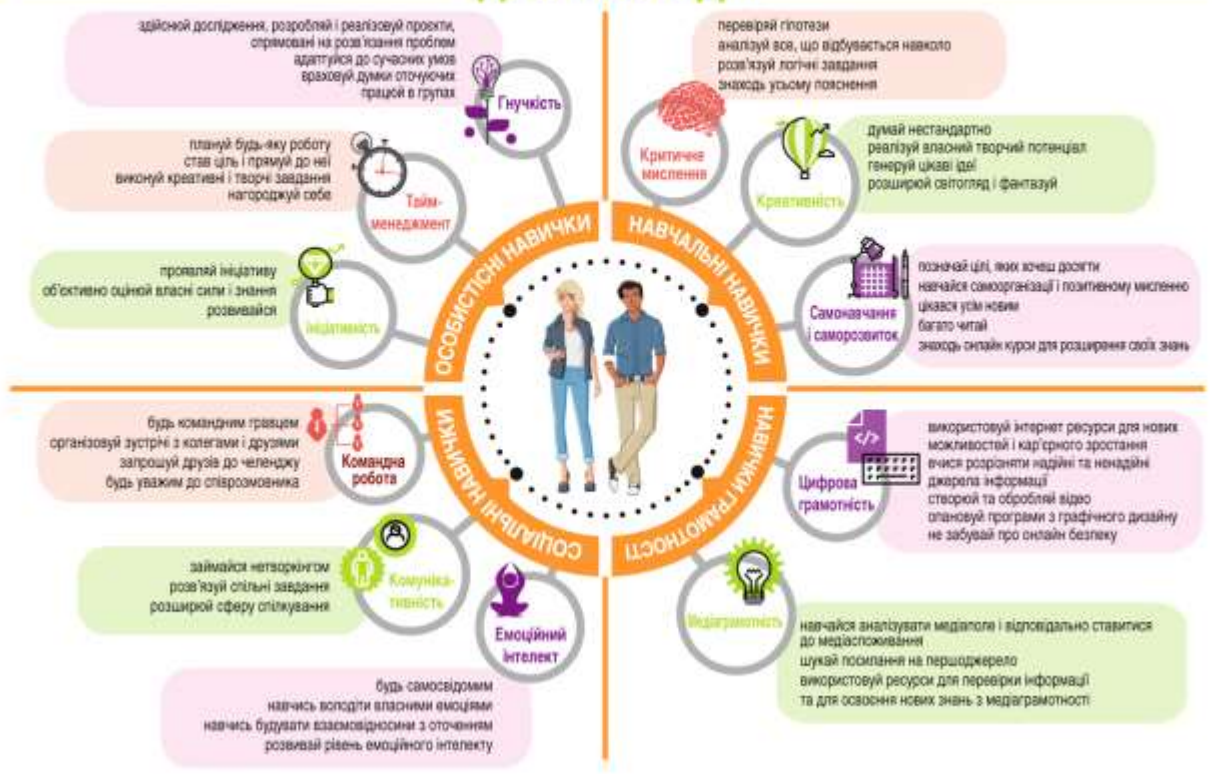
здійснюй дослідження, розробляй і реалізовуй проєкти, спрямовані на розв'язання проблем
адаптуйся до сучасних умов
враховуй думки оточуючих
працюй в групах

Гнучкість

плануй будь-яку роботу
став ціль і прямуй до неї
виконуй креативні і творчі завдання
нагороджуй себе

Тайм-менеджмент

проявляй ініціативу
об'єктивно оцінюй власні сили і знання
розвивайся

Ініціативність

перевіряй гіпотези
аналізуй все, що відбувається навколо
розв'язуй логічні завдання
знаходь усьому пояснення

Критичне мислення

думай нестандартно
реалізуй власний творчий потенціал
генеруй цікаві ідеї
розширюй світогляд і фантазуй

Креативність

позначай цілі, яких хочеш досягти
навчайся самоорганізації і позитивному мисленню
цікався усім новим
багато читай
знаходь онлайн курси для розширення своїх знань

Самонавчання і саморозвиток

ОСОБИСТІСНІ НАВИЧКИ

НАВЧАЛЬНІ НАВИЧКИ

СОЦІАЛЬНІ НАВИЧКИ

НАВИЧКИ ГРАМОТНОСТІ

будь командним гравцем
організовуй зустрічі з колегами і друзями
запрошуй друзів до челенджу
будь уважим до співрозмовника

Командна робота

займайся нетворкінгом
розв'язуй спільні завдання
розширюй сферу спілкування

Комунікативність

Емоційний інтелект

будь самосвідомим
навчись володіти власними емоціями
навчись будувати взаємовідносини з оточенням
розвивай рівень емоційного інтелекту

використовуй інтернет ресурси для нових можливостей і кар'єрного зростання
вчися розрізняти надійні та ненадійні джерела інформації
створюй та обробляй відео
опановуй програми з графічного дизайну
не забувай про онлайн безпеку

Цифрова грамотність

Медіаграмотність

навчайся аналізувати медіаполе і відповідально ставитися до медіаспоживання
шукай посилання на першоджерело
використовуй ресурси для перевірки інформації та для освоєння нових знань з медіаграмотності